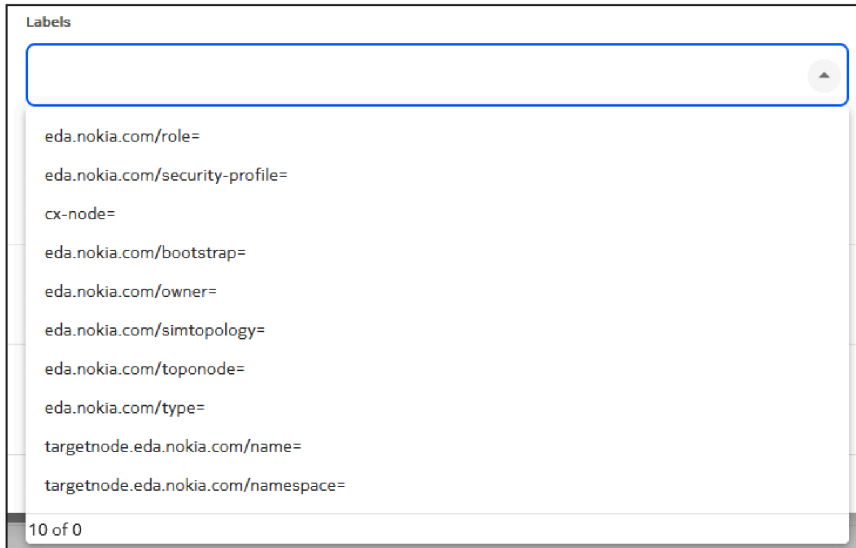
Labels

eda.nokia.com/role=

eda.nokia.com/security-profile=

cx-node=

eda.nokia.com/bootstrap=

eda.nokia.com/owner=

eda.nokia.com/simtopology=

eda.nokia.com/toponode=

eda.nokia.com/type=

targetnode.eda.nokia.com/name=

targetnode.eda.nokia.com/namespace=

10 of 0